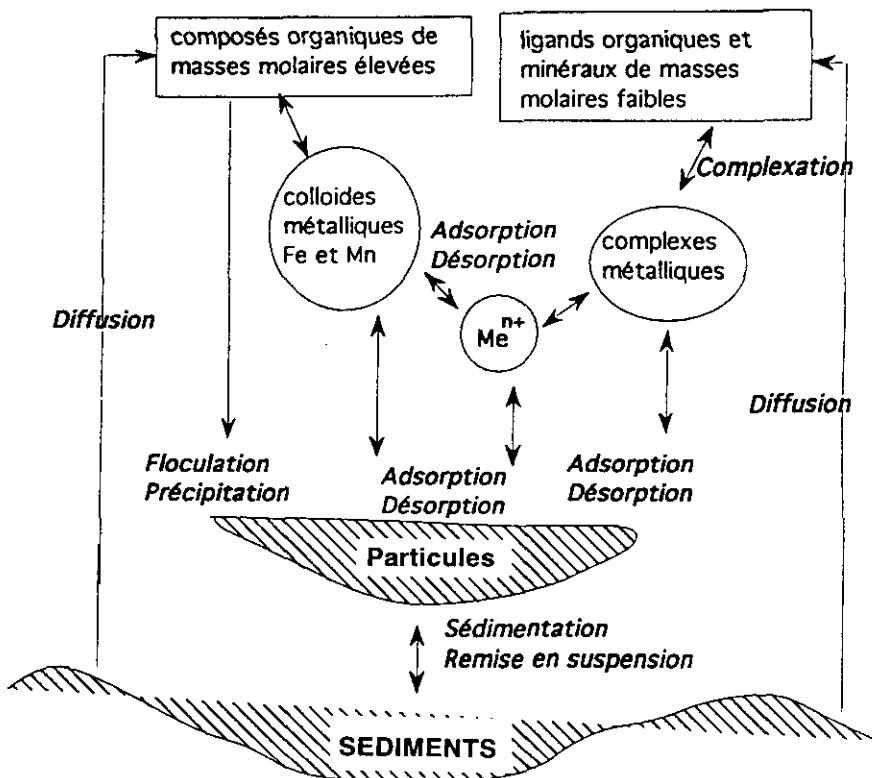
composés organiques de masses molaires élevées

ligands organiques et minéraux de masses molaires faibles

Complexation

colloides métalliques Fe et Mn

Adsorption
Désorption

complexes métalliques

Diffusion

$Me^{n+}$

Diffusion

Floculation
Précipitation

Adsorption
Désorption

Adsorption
Désorption

Particules

Sédimentation
Remise en suspension

SEDIMENTS